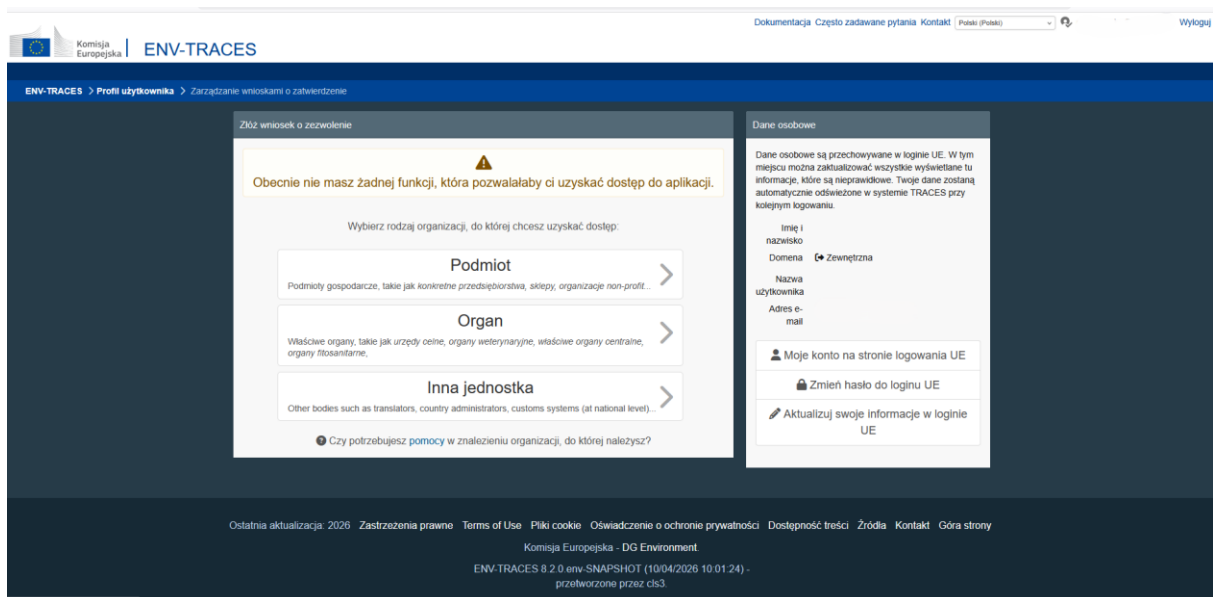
Komisja Europejska | ENV-TRACES

Dokumentacja Często zadawane pytania Kontakt Polski (Polski)

Wyloguj

ENV-TRACES > Profil użytkownika > Zarządzanie wnioskami o zatwierdzenie

Złóż wniosek o zezwolenie

Obecnie nie masz żadnej funkcji, która pozwalałaby ci uzyskać dostęp do aplikacji.

Wybierz rodzaj organizacji, do której chcesz uzyskać dostęp:

Podmiot
Podmioty gospodarcze, takie jak konkretne przedsiębiorstwa, sklepy, organizacje non-profit...

Organ
Właściwe organy, takie jak urzędy celne, organy weterynaryjne, właściwe organy centralne, organy fitosanitarne,

Inna jednostka
Other bodies such as translators, country administrators, customs systems (at national level)...

Czy potrzebujesz pomocy w znalezieniu organizacji, do której należysz?

Dane osobowe

Dane osobowe są przechowywane w loginie UE. W tym miejscu można zaktualizować wszystkie wyświetlane tu informacje, które są nieprawidłowe. Twoje dane zostaną automatycznie odświeżone w systemie TRACES przy kolejnym logowaniu.

Imię i nazwisko

Domena Zewnętrzna

Nazwa użytkownika

Adres e-mail

Moje konto na stronie logowania UE

Zmień hasło do loginu UE

Aktualizuj swoje informacje w loginie UE

Ostatnia aktualizacja: 2026 Zastrzeżenia prawne Terms of Use Pliki cookie Oświadczenie o ochronie prywatności Dostępność treści Źródła Kontakt Góra strony

Komisja Europejska - DG Environment.

ENV-TRACES 8.2.0.env-SNAPSHOT (10/04/2026 10:01:24) - przetworzone przez cls3.